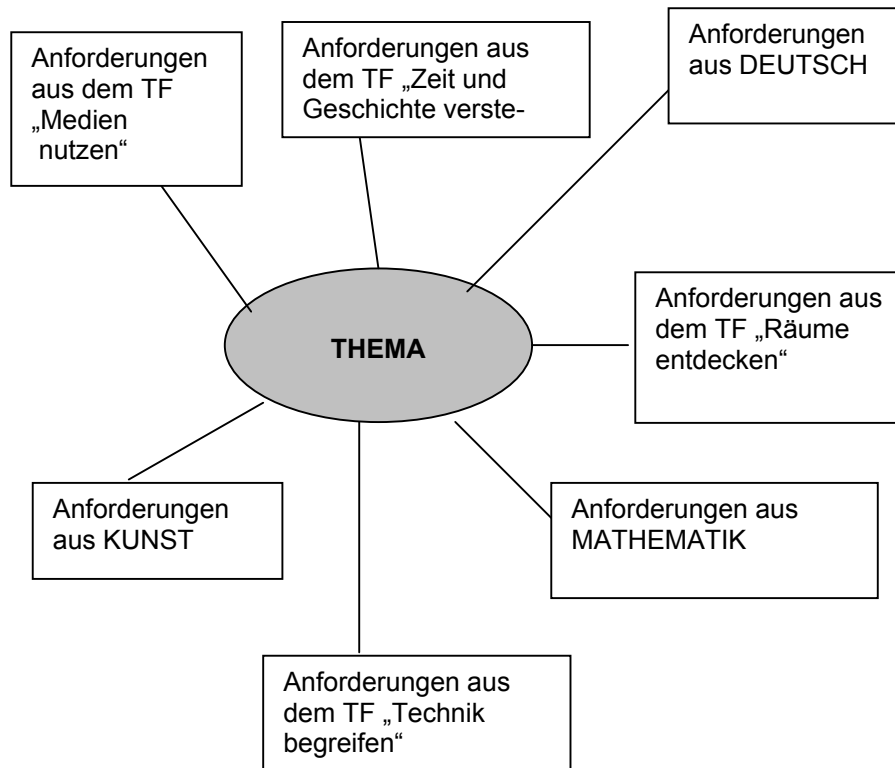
Anforderungen aus dem TF „Medien nutzen“

Anforderungen aus dem TF „Zeit und Geschichte verste-

Anforderungen aus DEUTSCH

THEMA

Anforderungen aus dem TF „Räume entdecken“

Anforderungen aus KUNST

Anforderungen aus MATHEMATIK

Anforderungen aus dem TF „Technik begreifen“